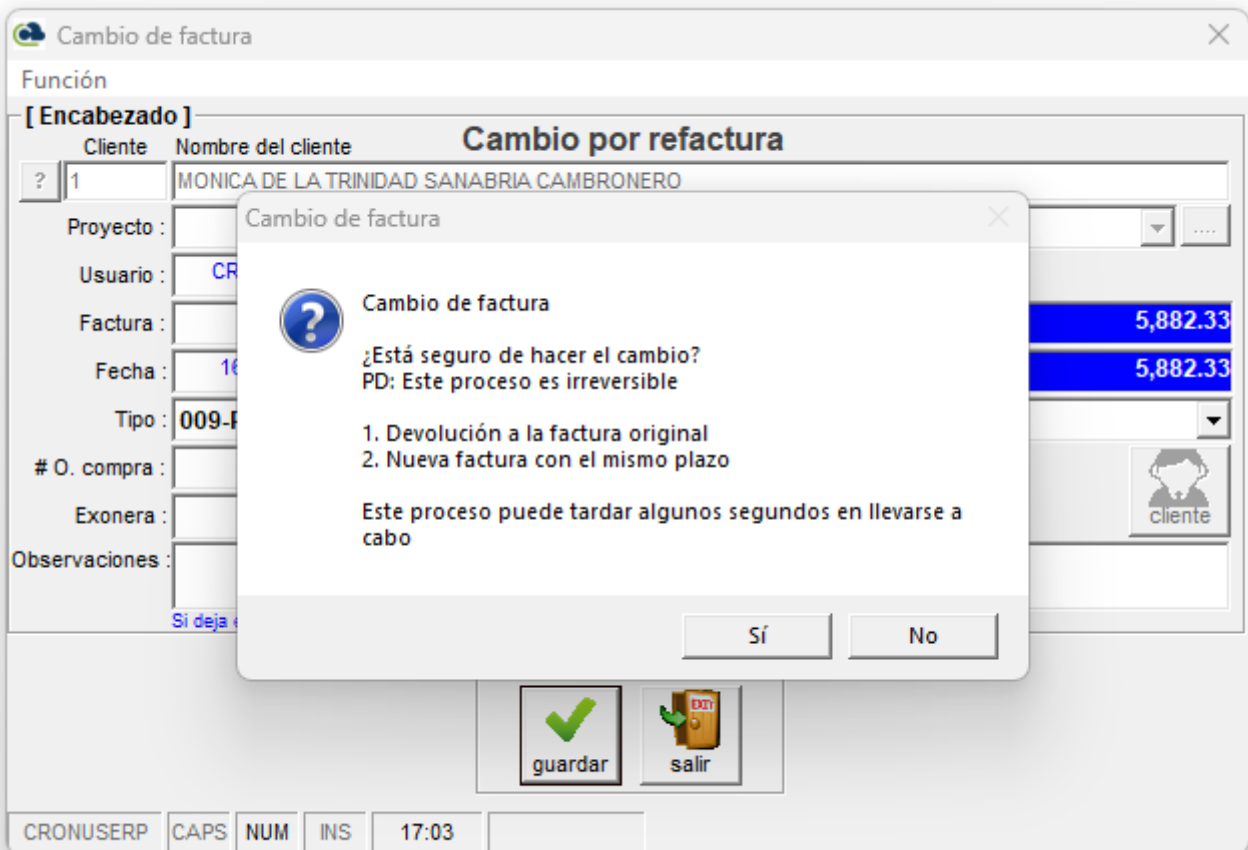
Cambio de factura

Función

[ Encabezado ]

Cliente

Nombre del cliente

Cambio por refactura

?

1

MONICA DE LA TRINIDAD SANABRIA CAMBRONERO

Proyecto :

....

Usuario :

CR

Factura :

5,882.33

Fecha :

16

5,882.33

Tipo :

009-F

# O. compra :

Exonera :

cliente

Observaciones :

Si deja

Cambio de factura

Cambio de factura

¿Está seguro de hacer el cambio?
PD: Este proceso es irreversible

1. Devolución a la factura original
2. Nueva factura con el mismo plazo

Este proceso puede tardar algunos segundos en llevarse a cabo

Sí

No

EXIT

guardar

salir

CRONUSERP

CAPS

NUM

INS

17:03